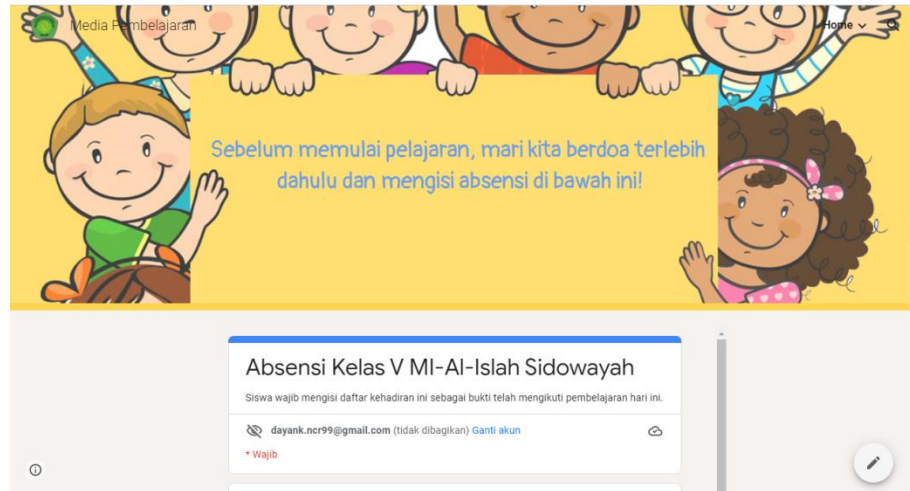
Media Pembelajaran

Home

Sebelum memulai pelajaran, mari kita berdoa terlebih dahulu dan mengisi absensi di bawah ini!

Absensi Kelas V MI-Al-Islah Sidowayah

Siswa wajib mengisi daftar kehadiran ini sebagai bukti telah mengikuti pembelajaran hari ini.

dayank.ncr99@gmail.com (tidak dibagikan) Ganti akun

* Wajib